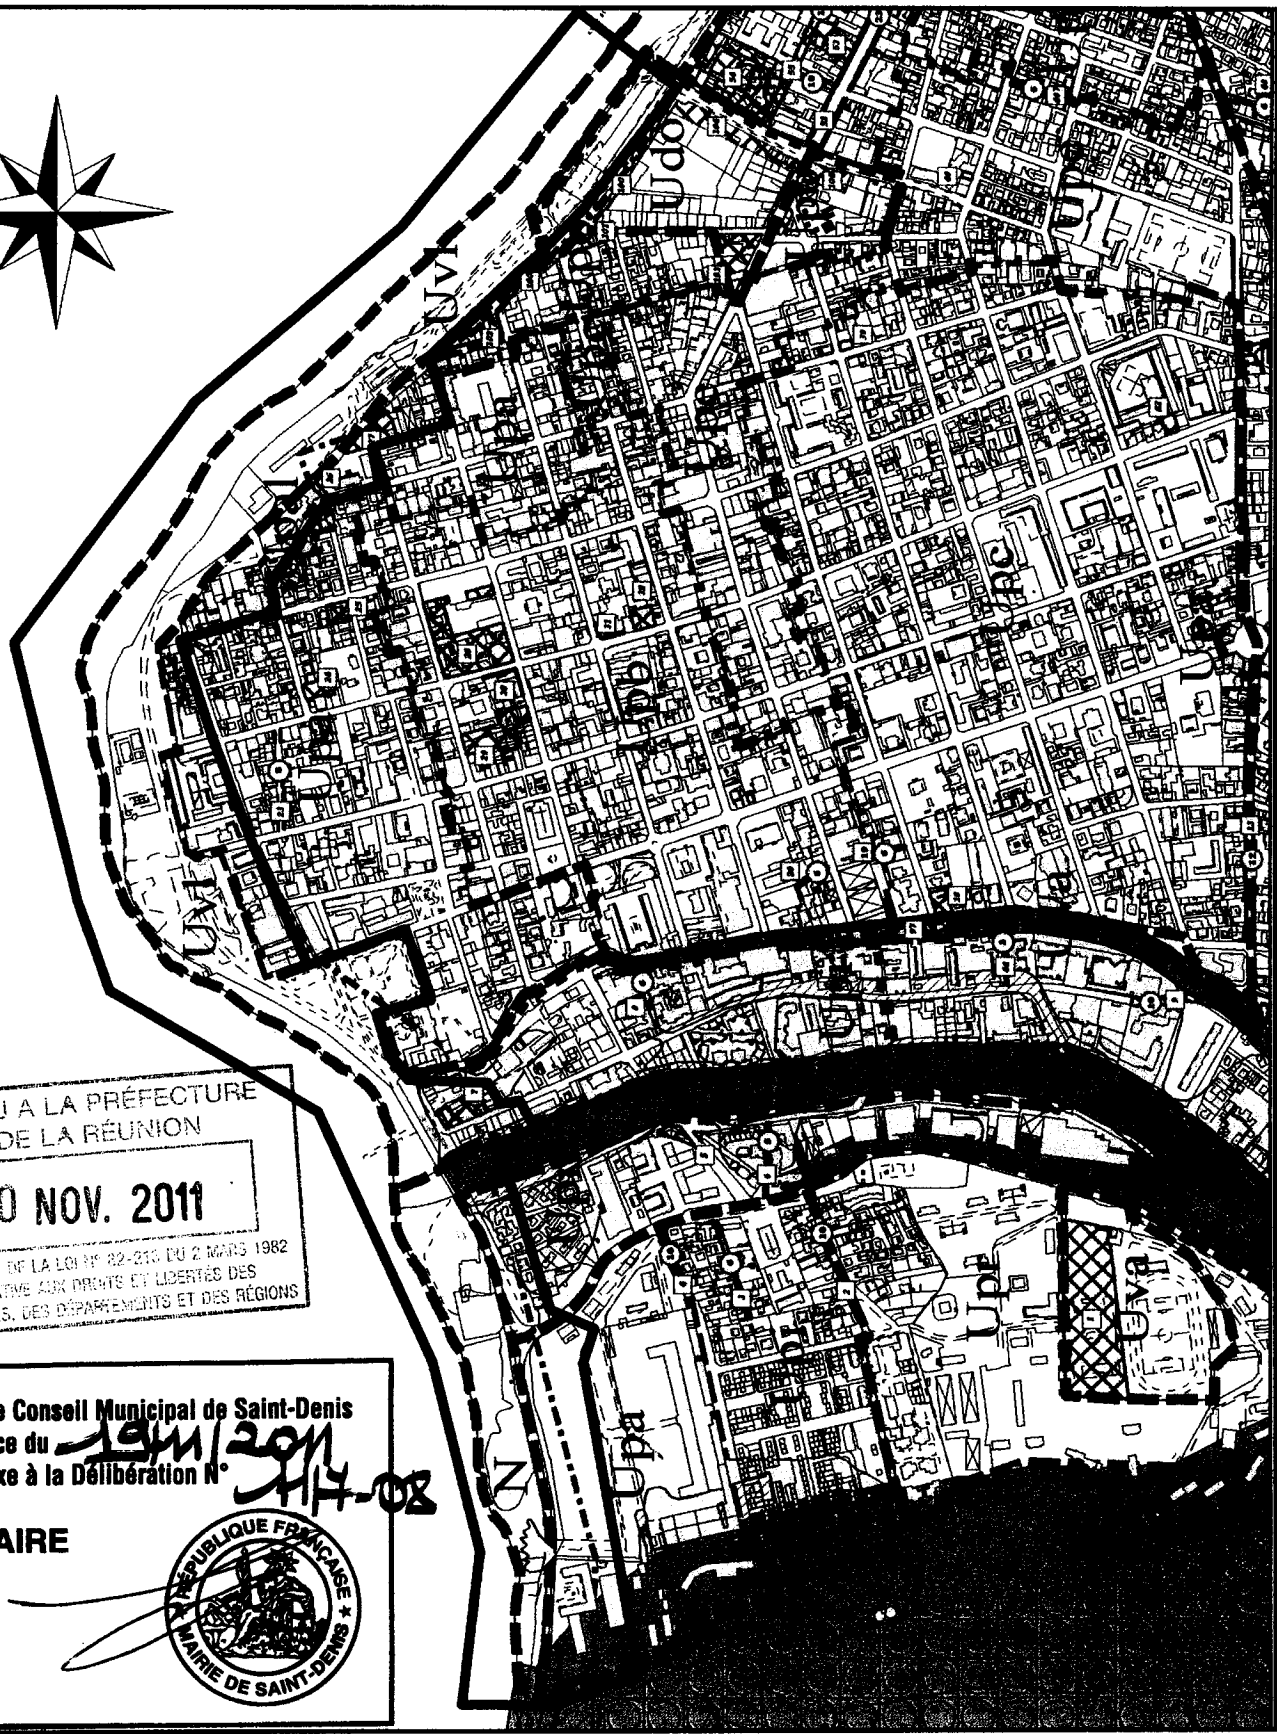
Udo
Uvl
Ubc
Uba
Ubb
Uvl
Upa
Uva
Ubc
Uba
N

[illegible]U A LA PRÉFECTURE
DE LA RÉUNION

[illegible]0 NOV. 2011

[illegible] DE LA LOI N° 82-213 DU 2 MARS 1982
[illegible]TIVE AUX DROITS ET LIBERTÉS DES
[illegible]S, DES DÉPARTEMENTS ET DES RÉGIONS

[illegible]e Conseil Municipal de Saint-Denis
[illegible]ce du 19/11/2011
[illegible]xe à la Délibération N° 11/7-08

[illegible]AIRE

RÉPUBLIQUE FRANÇAISE
MAIRIE DE SAINT-DENIS